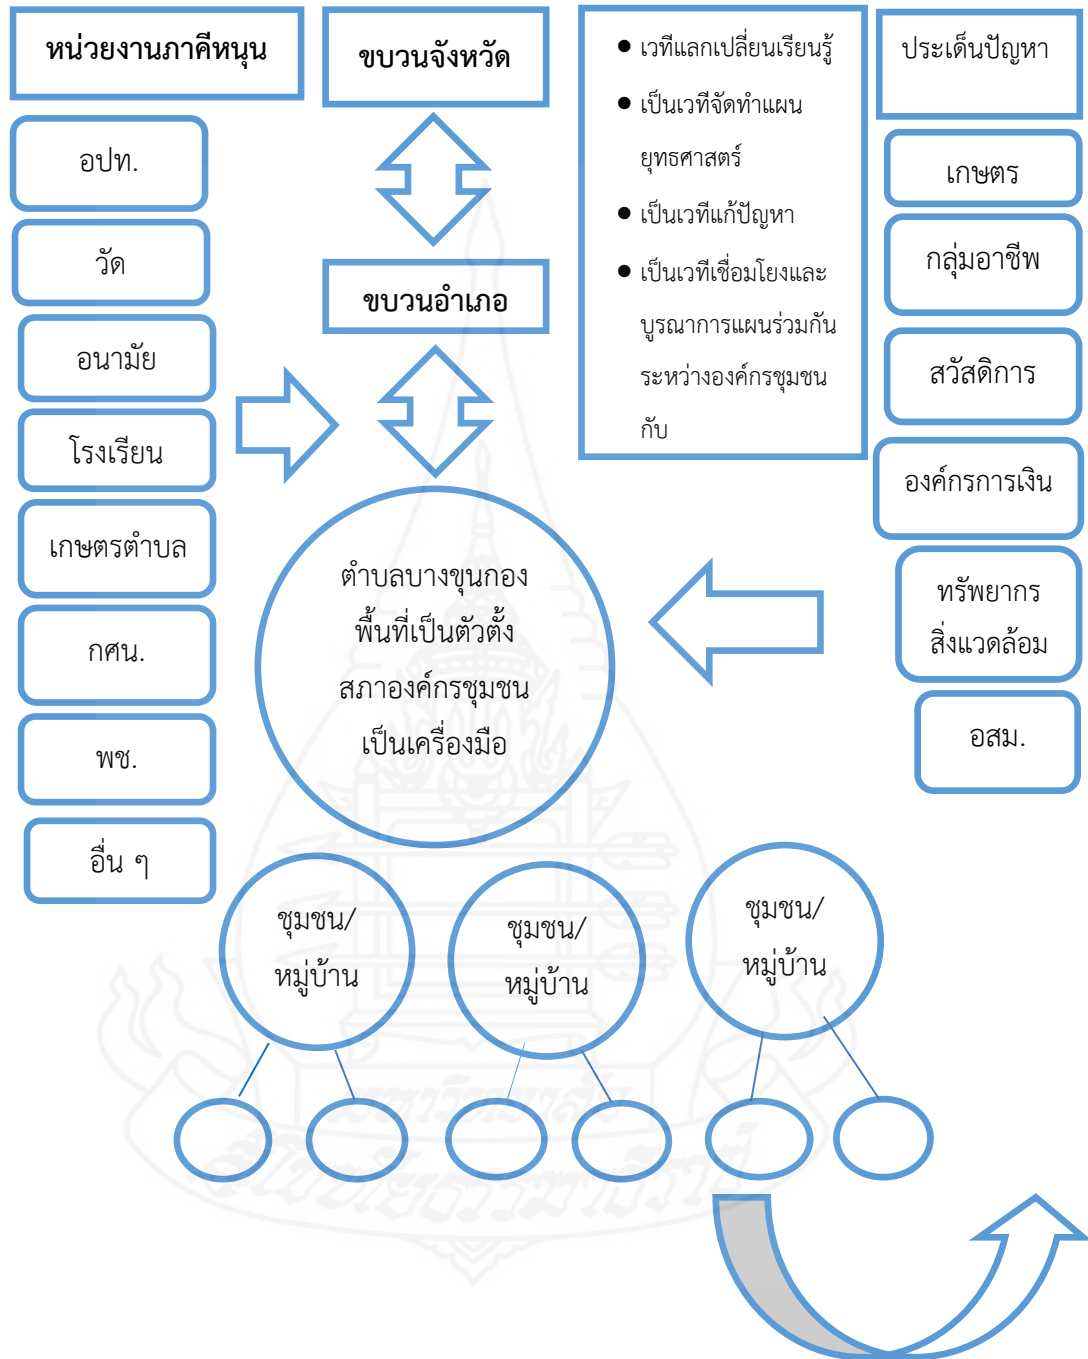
หน่วยงานภาคีหนุน

อปท.

วัด

อนามัย

โรงเรียน

เกษตรตำบล

กศน.

พช.

อื่น ๆ

ขบวนจังหวัด

ขบวนอำเภอ

ตำบลบางขุนกอง พื้นที่เป็นตัวตั้ง สภาองค์กรชุมชน เป็นเครื่องมือ

● เวทีแลกเปลี่ยนเรียนรู้
● เป็นเวทีจัดทำแผนยุทธศาสตร์
● เป็นเวทีแก้ปัญหา
● เป็นเวทีเชื่อมโยงและบูรณาการแผนร่วมกันระหว่างองค์กรชุมชนกับ

ประเด็นปัญหา

เกษตร

กลุ่มอาชีพ

สวัสดิการ

องค์กรการเงิน

ทรัพยากร สิ่งแวดล้อม

อสม.

ชุมชน/ หมู่บ้าน

ชุมชน/ หมู่บ้าน

ชุมชน/ หมู่บ้าน